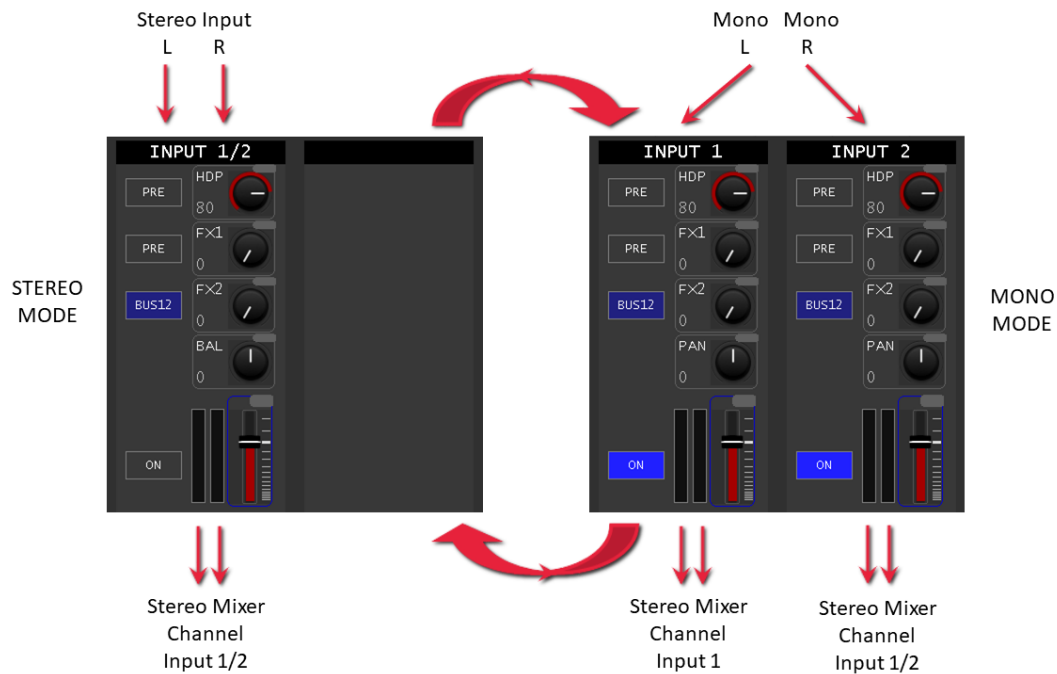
Stereo Input
L R

Mono L
Mono R

INPUT 1/2

PRE
HDP
80

PRE
FX1
0

BUS12
FX2
0

BAL
0

ON

STEREO MODE

INPUT 1

PRE
HDP
80

PRE
FX1
0

BUS12
FX2
0

PAN
0

ON

INPUT 2

PRE
HDP
80

PRE
FX1
0

BUS12
FX2
0

PAN
0

ON

MONO MODE

Stereo Mixer Channel Input 1/2

Stereo Mixer Channel Input 1

Stereo Mixer Channel Input 1/2